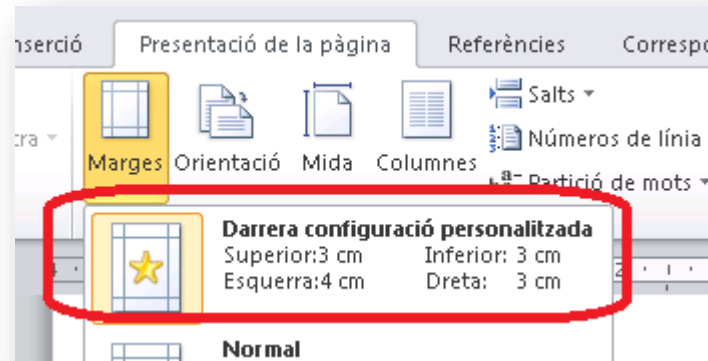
nserció
Presentació de la pàgina
Referències
Correspo
tra
Marges
Orientació
Mida
Columnes
Salts
Números de línia
Partició de mots
Darrera configuració personalitzada
Superior:3 cm Inferior: 3 cm
Esquerra:4 cm Dreta: 3 cm
Normal